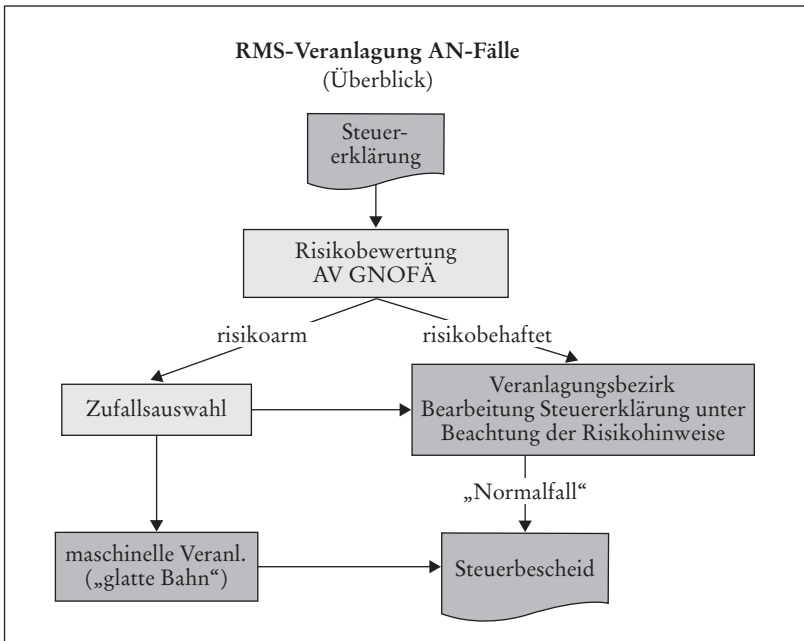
RMS-Veranlagung AN-Fälle
(Überblick)

Steuererklärung

Risikobewertung
AV GNOFÄ

risikoarm

risikobehaftet

Zufallsauswahl

Veranlagungsbezirk
Bearbeitung Steuererklärung unter Beachtung der Risikohinweise

„Normalfall“

maschinelle Veranl.
(„glatte Bahn“)

Steuerbescheid